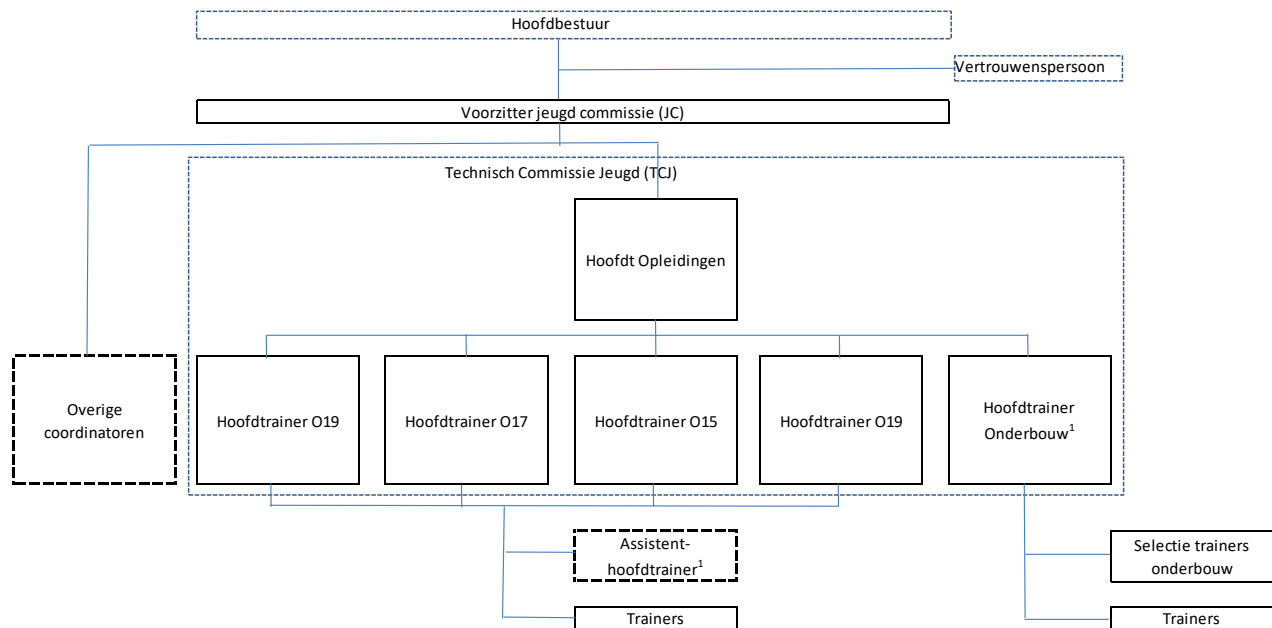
Hoofdbestuur

Vertrouwenspersoon

Voorzitter jeugd commissie (JC)

Technisch Commissie Jeugd (TCJ)

Hoofdt Opleidingen

Overige coordinatoren

Hoofdtrainer O19

Hoofdtrainer O17

Hoofdtrainer O15

Hoofdtrainer O19

Hoofdtrainer Onderbouw$^1$

Assistent-hoofdtrainer$^1$

Trainers

Selectie trainers onderbouw

Trainers